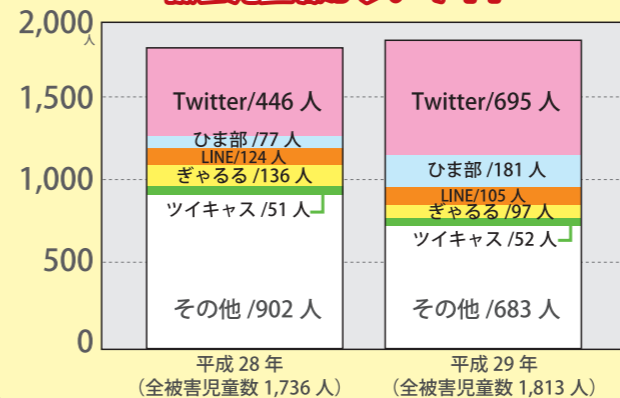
2,000 人
1,500
1,000
500
0

Twitter/446 人
ひま部 /77 人
LINE/124 人
ぎゃるる /136 人
ツイキャス /51 人
その他 /902 人

Twitter/695 人
ひま部 /181 人
LINE/105 人
ぎゃるる /97 人
ツイキャス /52 人
その他 /683 人

平成 28 年
（全被害児童数 1,736 人）

平成 29 年
（全被害児童数 1,813 人）